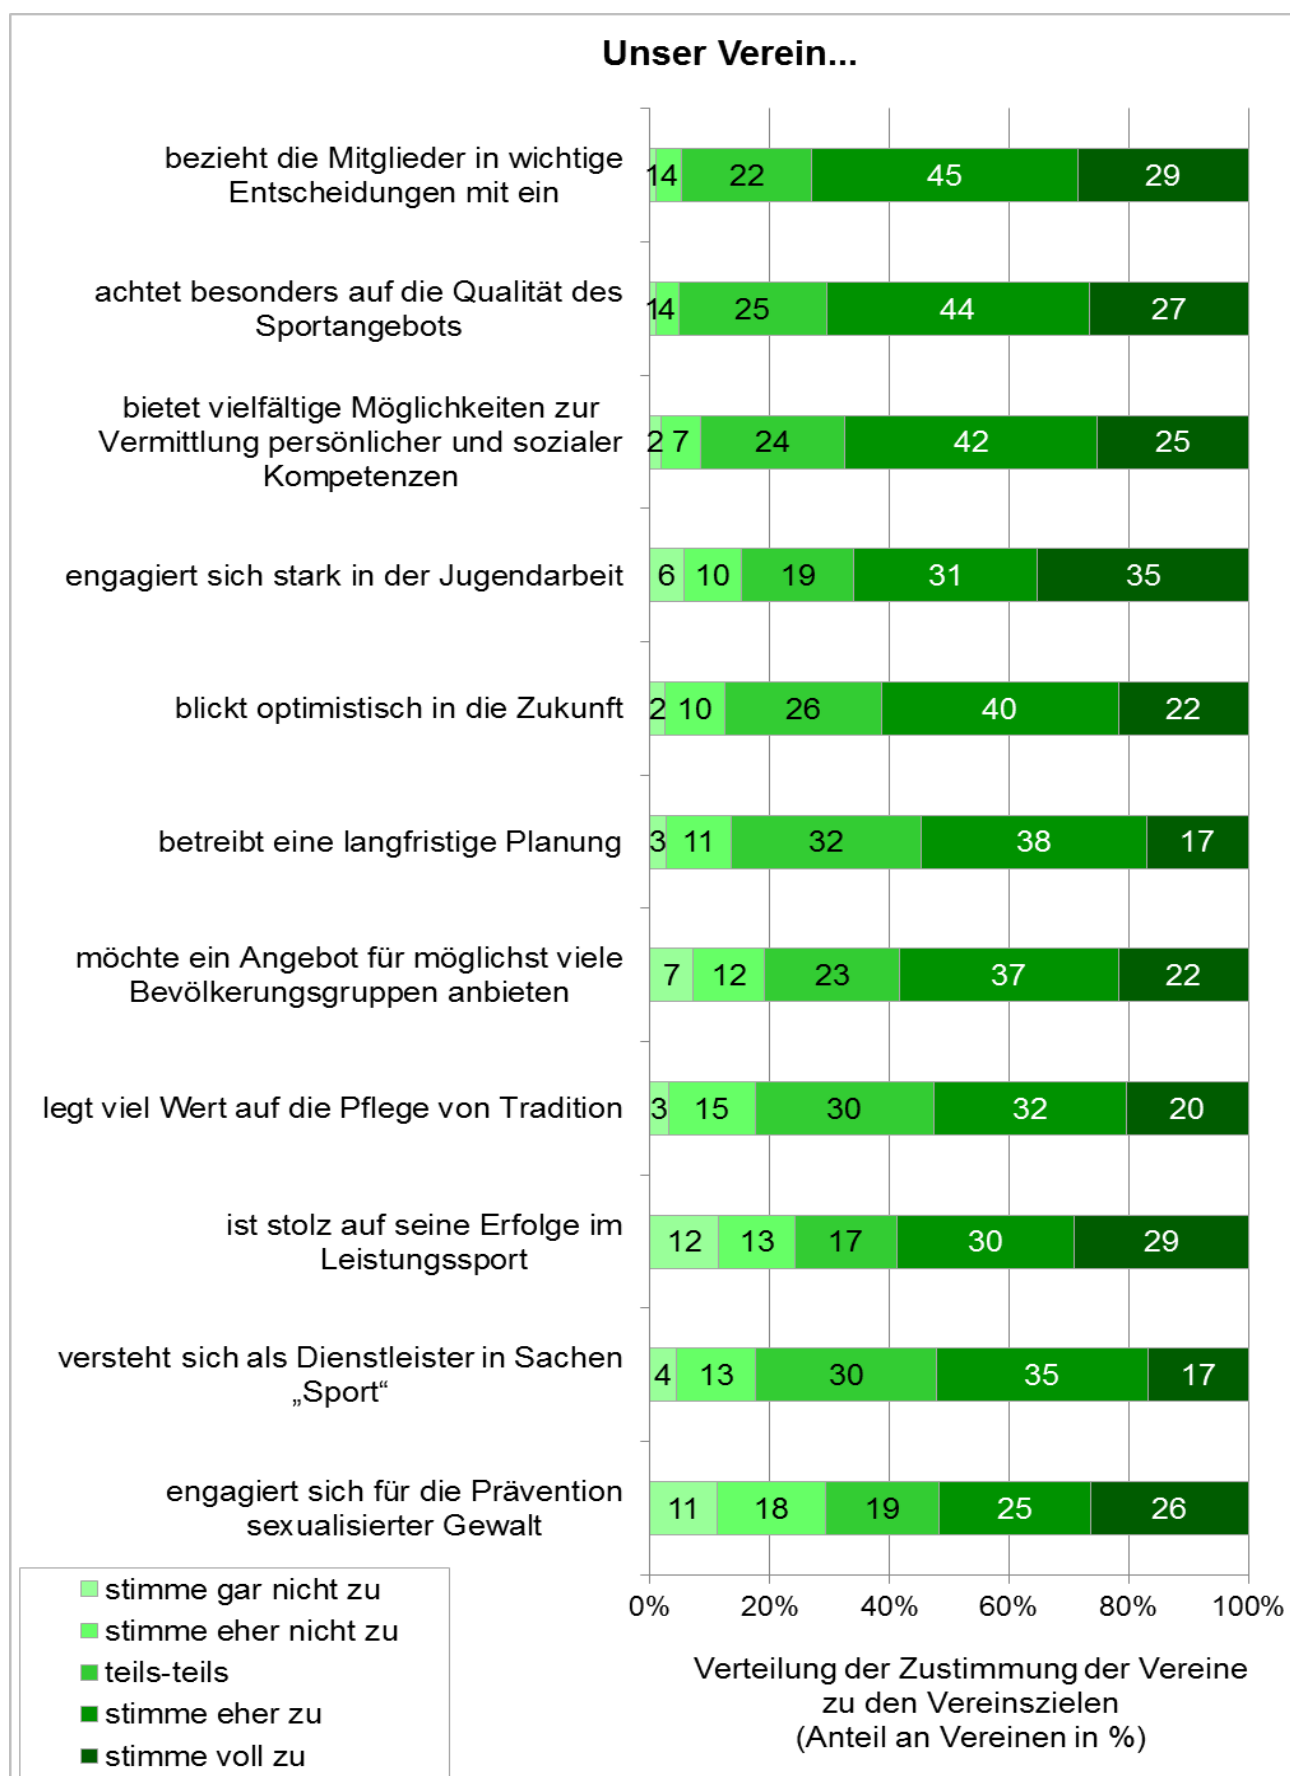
Unser Verein...

bezieht die Mitglieder in wichtige Entscheidungen mit ein
14 22 45 29

achtet besonders auf die Qualität des Sportangebots
14 25 44 27

bietet vielfältige Möglichkeiten zur Vermittlung persönlicher und sozialer Kompetenzen
2 7 24 42 25

engagiert sich stark in der Jugendarbeit
6 10 19 31 35

blickt optimistisch in die Zukunft
2 10 26 40 22

betreibt eine langfristige Planung
3 11 32 38 17

möchte ein Angebot für möglichst viele Bevölkerungsgruppen anbieten
7 12 23 37 22

legt viel Wert auf die Pflege von Tradition
3 15 30 32 20

ist stolz auf seine Erfolge im Leistungssport
12 13 17 30 29

versteht sich als Dienstleister in Sachen „Sport“
4 13 30 35 17

engagiert sich für die Prävention sexualisierter Gewalt
11 18 19 25 26

stimme gar nicht zu
stimme eher nicht zu
teils-teils
stimme eher zu
stimme voll zu

0% 20% 40% 60% 80% 100%

Verteilung der Zustimmung der Vereine zu den Vereinszielen (Anteil an Vereinen in %)